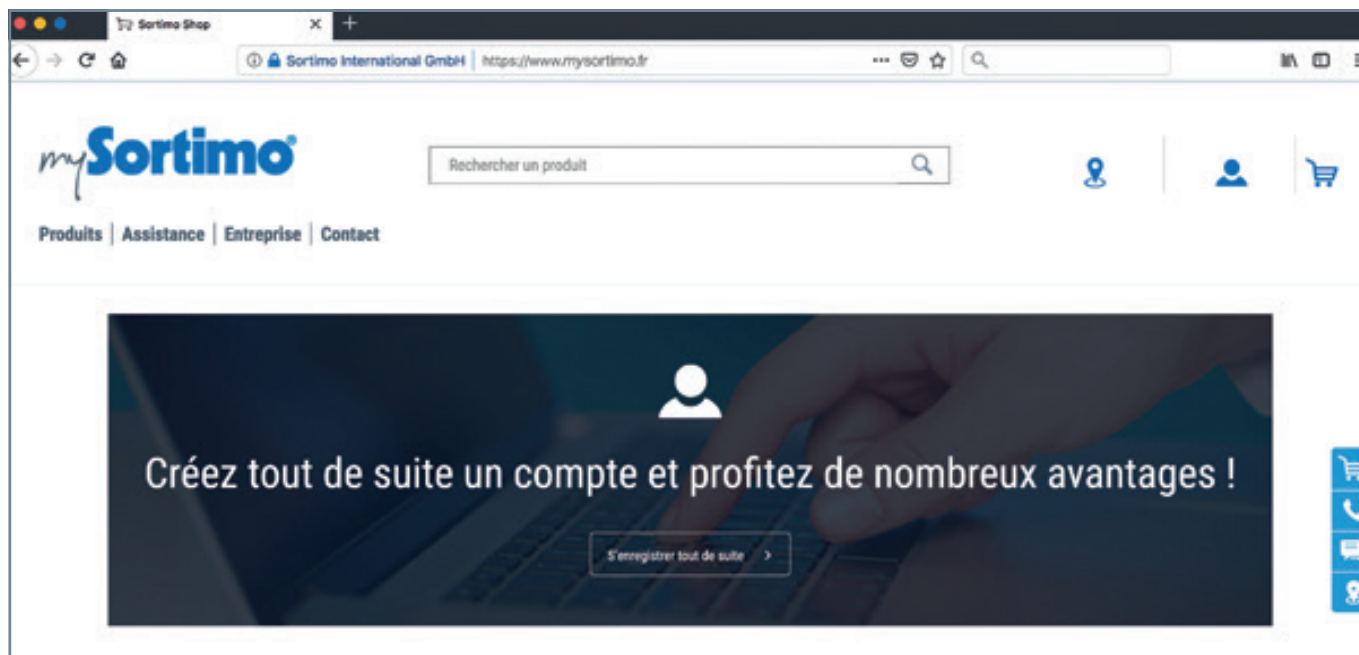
Sortimo Shop

Sortimo International GmbH | https://www.mysortimo.fr

mySortimo

Rechercher un produit

Produits | Assistance | Entreprise | Contact

Créez tout de suite un compte et profitez de nombreux avantages !

S'enregistrer tout de suite ›